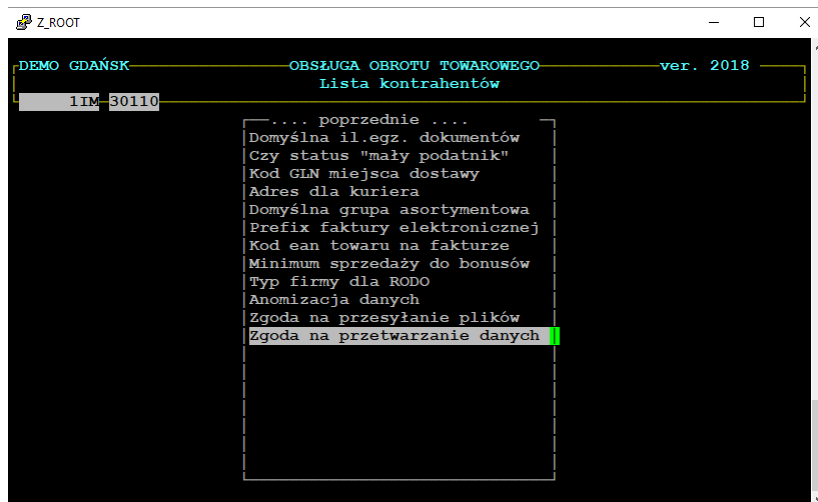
Z_ROOT

DEMO GDAŃSK OBSŁUGA OBROTU TOWAROWEGO ver. 2018
Lista kontrahentów

1IM 30110

.... poprzednie ....
Domyślna il.egz. dokumentów
Czy status "mały podatnik"
Kod GLN miejsca dostawy
Adres dla kuriera
Domyślna grupa asortymentowa
Prefix faktury elektronicznej
Kod ean towaru na fakturze
Minimum sprzedaży do bonusów
Typ firmy dla RODO
Anomizacja danych
Zgoda na przesyłanie plików
Zgoda na przetwarzanie danych